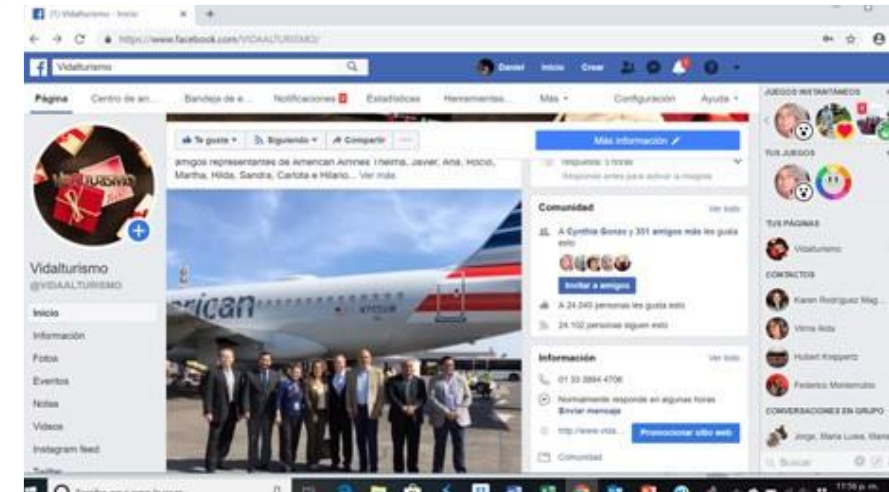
(7) Vidalturismo - Inicio

https://www.facebook.com/VIDAALTURISMO/

Vidalturismo

Daniel Inicio Crear

Página Centro de an... Bandeja de e... Notificaciones Estadísticas Herramientas... Más Configuración Ayuda

JUEGOS INSTANTÁNEOS

TUS JUEGOS

TUS PÁGINAS

Vidalturismo

CONTACTOS

Karen Rodriguez Mag...

Vilma Ibda

Hubert Krepperz

Federico Montemulbo

CONVERSACIONES EN GRUPO

Jorge, Maria Luisa, Maria

Buscar

Vidalturismo
@VIDAALTURISMO

Inicio
Información
Fotos
Eventos
Notas
Videos
Instagram feed

Te gusta Siguiendo Compartir ...

Más información

amigos representantes de American Airlines Thelma, Javier, Ana, Rocío, Martha, Hilda, Sandra, Carlota e Hilario... Ver más

Responde en: 5 horas

Comunidad Ver todo

A Cynthia Gonzo y 351 amigos más les gusta esto

Invitar a amigos

A 24.240 personas les gusta esto

24.102 personas siguen esto

Información Ver todo

01 33 3884 4706

Normalmente responde en algunas horas
Enviar mensaje

http://www.vida...

Promocionar sitio web

Comunidad

merican

11:56 p. m.